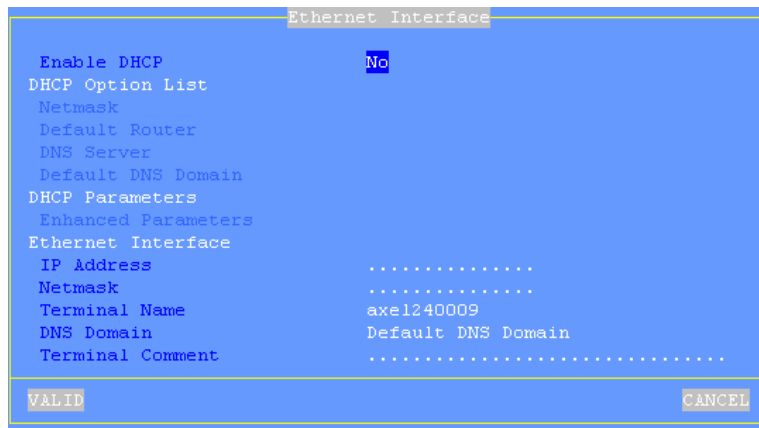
Ethernet Interface

Enable DHCP No
DHCP Option List
Netmask
Default Router
DNS Server
Default DNS Domain
DHCP Parameters
Enhanced Parameters
Ethernet Interface
IP Address ...............
Netmask ...............
Terminal Name axel240009
DNS Domain Default DNS Domain
Terminal Comment ..............................

VALID CANCEL